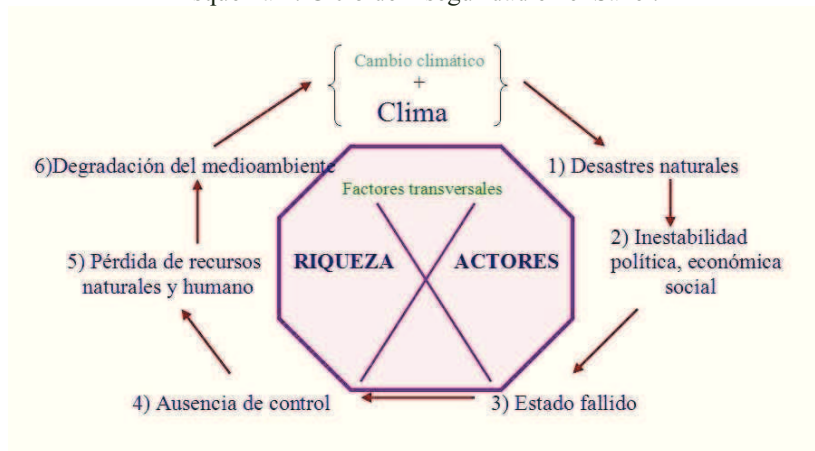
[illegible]

Cambio climático
+
Clima

1) Desastres naturales

2) Inestabilidad política, económica social

3) Estado fallido

4) Ausencia de control

5) Pérdida de recursos naturales y humano

6)Degradación del medioambiente

Factores transversales

RIQUEZA

ACTORES